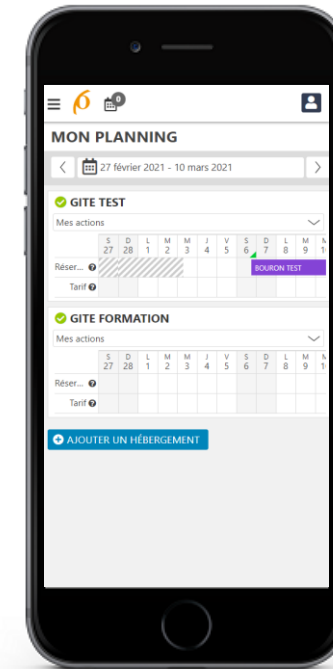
0

MON PLANNING

27 février 2021 - 10 mars 2021

GITE TEST

Mes actions

| | S 27 | D 28 | L 1 | M 2 | M 3 | J 4 | V 5 | S 6 | D 7 | L 8 | M 9 | M 1 |
|---|---|---|---|---|---|---|---|---|---|---|---|---|
| Réser... | | | | | | | | | BOURON TEST | | | |
| Tarif | | | | | | | | | | | | |

GITE FORMATION

Mes actions

| | S 27 | D 28 | L 1 | M 2 | M 3 | J 4 | V 5 | S 6 | D 7 | L 8 | M 9 | M 1 |
|---|---|---|---|---|---|---|---|---|---|---|---|---|
| Réser... | | | | | | | | | | | | |
| Tarif | | | | | | | | | | | | |

AJOUTER UN HÉBERGEMENT